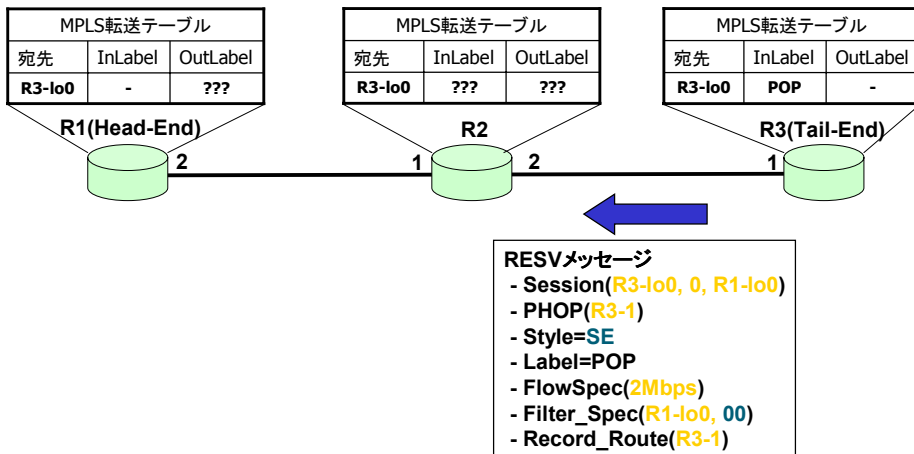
MPLS転送テーブル

| 宛先 | InLabel | OutLabel |
|---|---|---|
| R3-lo0 | - | ??? |

R1(Head-End)

2

MPLS転送テーブル

| 宛先 | InLabel | OutLabel |
|---|---|---|
| R3-lo0 | ??? | ??? |

R2

1 2

MPLS転送テーブル

| 宛先 | InLabel | OutLabel |
|---|---|---|
| R3-lo0 | POP | - |

R3(Tail-End)

1

RESVメッセージ
- Session(R3-lo0, 0, R1-lo0)
- PHOP(R3-1)
- Style=SE
- Label=POP
- FlowSpec(2Mbps)
- Filter_Spec(R1-lo0, 00)
- Record_Route(R3-1)